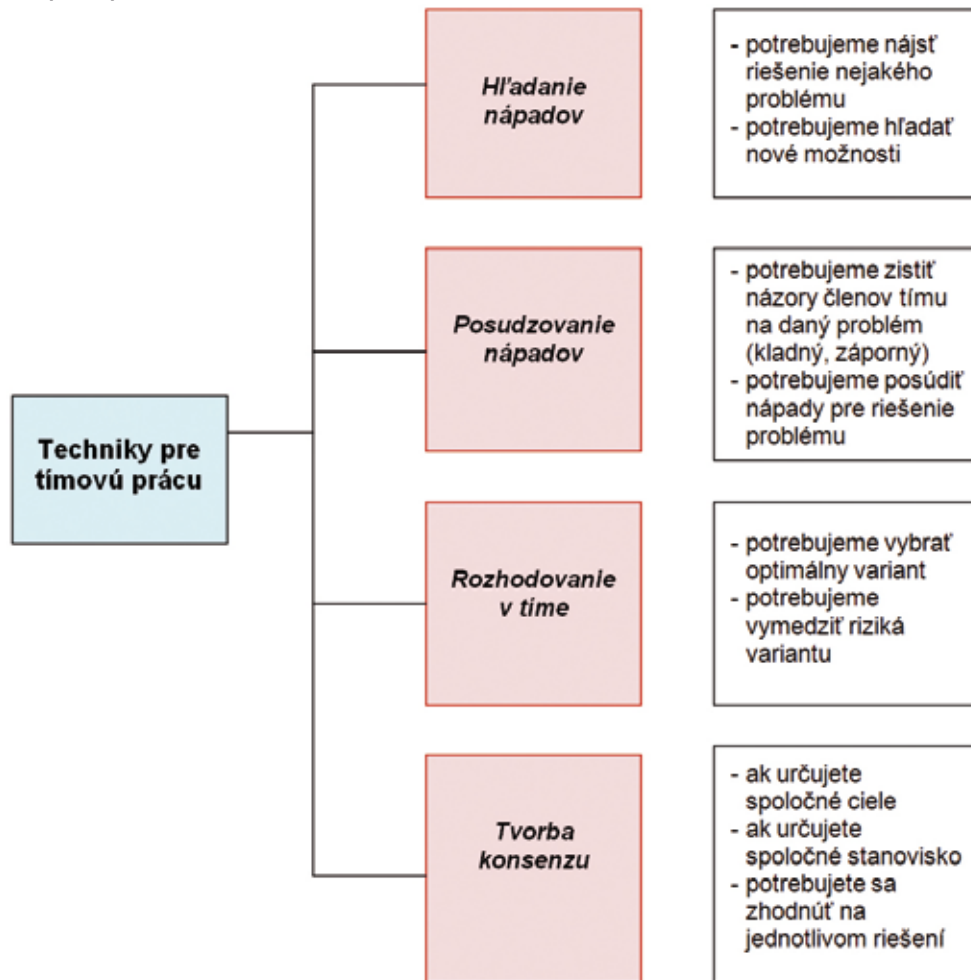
Techniky pre tímovú prácu

Hľadanie nápadov

- potrebujeme nájsť riešenie nejakého problému
- potrebujeme hľadať nové možnosti

Posudzovanie nápadov

- potrebujeme zistiť názory členov tímu na daný problém (kladný, záporný)
- potrebujeme posúdiť nápady pre riešenie problému

Rozhodovanie v tíme

- potrebujeme vybrať optimálny variant
- potrebujeme vymedziť riziká variantu

Tvorba konsenzu

- ak určujete spoločné ciele
- ak určujete spoločné stanovisko
- potrebujete sa zhodnúť na jednotlivom riešení